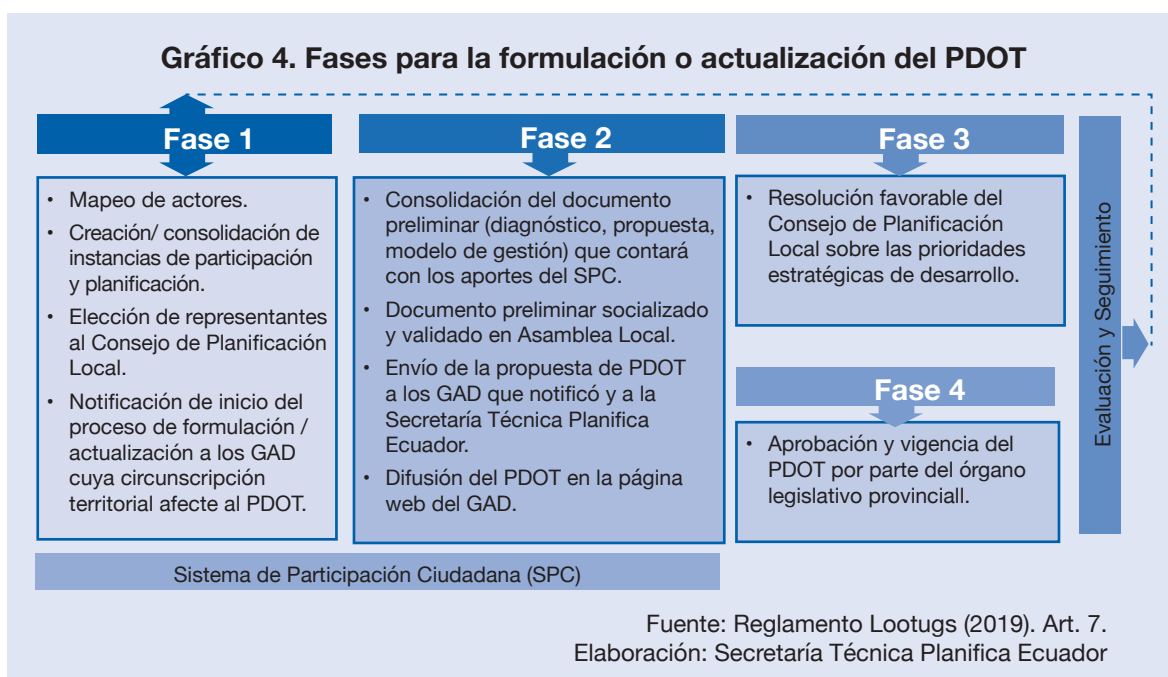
Gráfico 4. Fases para la formulación o actualización del PDOT

Fase 1

- Mapeo de actores.
- Creación/ consolidación de instancias de participación y planificación.
- Elección de representantes al Consejo de Planificación Local.
- Notificación de inicio del proceso de formulación / actualización a los GAD cuya circunscripción territorial afecte al PDOT.

Fase 2

- Consolidación del documento preliminar (diagnóstico, propuesta, modelo de gestión) que contará con los aportes del SPC.
- Documento preliminar socializado y validado en Asamblea Local.
- Envío de la propuesta de PDOT a los GAD que notificó y a la Secretaría Técnica Planifica Ecuador.
- Difusión del PDOT en la página web del GAD.

Fase 3

- Resolución favorable del Consejo de Planificación Local sobre las prioridades estratégicas de desarrollo.

Fase 4

- Aprobación y vigencia del PDOT por parte del órgano legislativo provinciall.

Evaluación y Seguimiento

Sistema de Participación Ciudadana (SPC)

Fuente: Reglamento Lootugs (2019). Art. 7.
Elaboración: Secretaría Técnica Planifica Ecuador